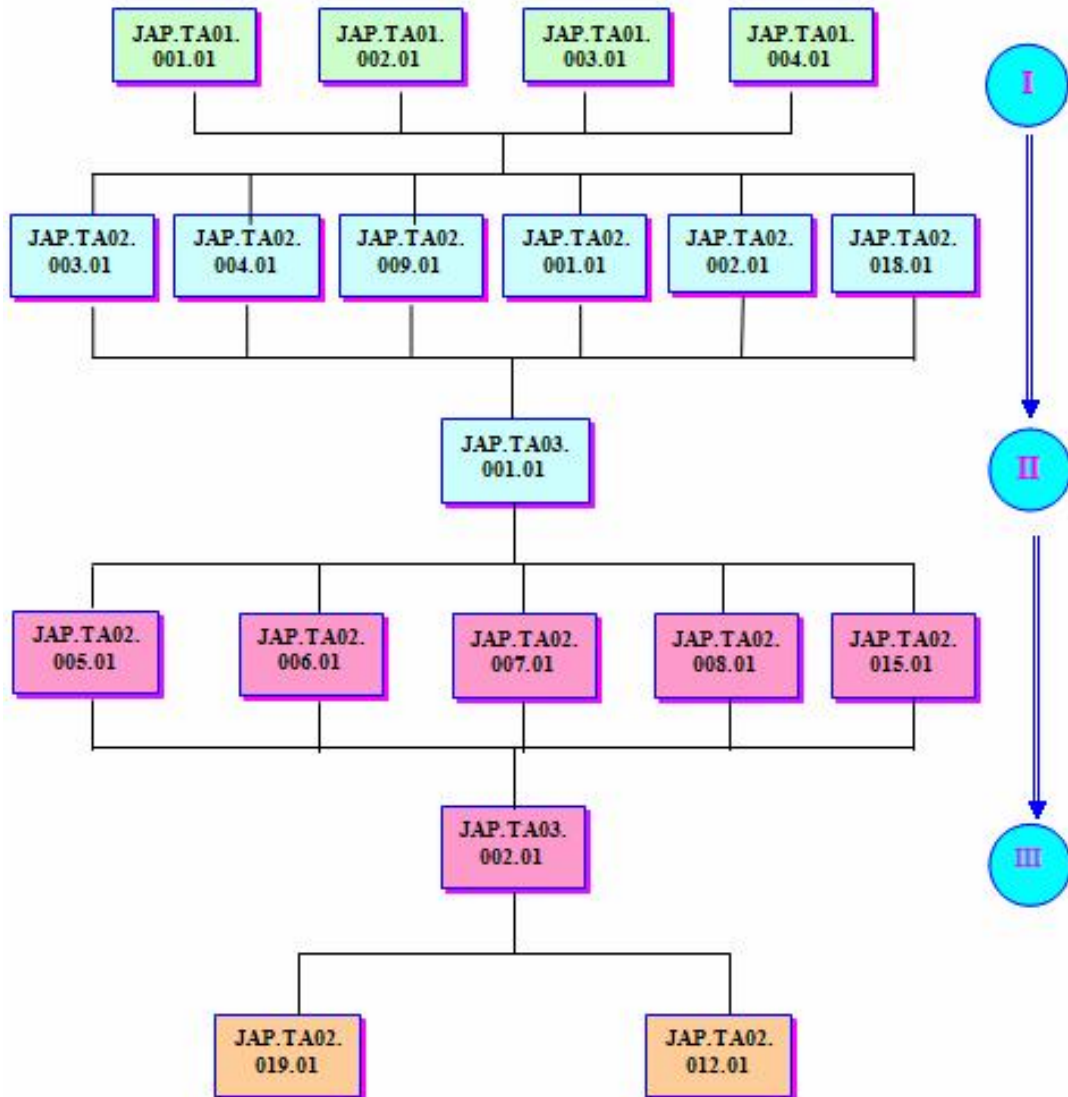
JAP.TA01. 001.01

JAP.TA01. 002.01

JAP.TA01. 003.01

JAP.TA01. 004.01

I

JAP.TA02. 003.01

JAP.TA02. 004.01

JAP.TA02. 009.01

JAP.TA02. 001.01

JAP.TA02. 002.01

JAP.TA02. 018.01

JAP.TA03. 001.01

II

JAP.TA02. 005.01

JAP.TA02. 006.01

JAP.TA02. 007.01

JAP.TA02. 008.01

JAP.TA02. 015.01

JAP.TA03. 002.01

III

JAP.TA02. 019.01

JAP.TA02. 012.01